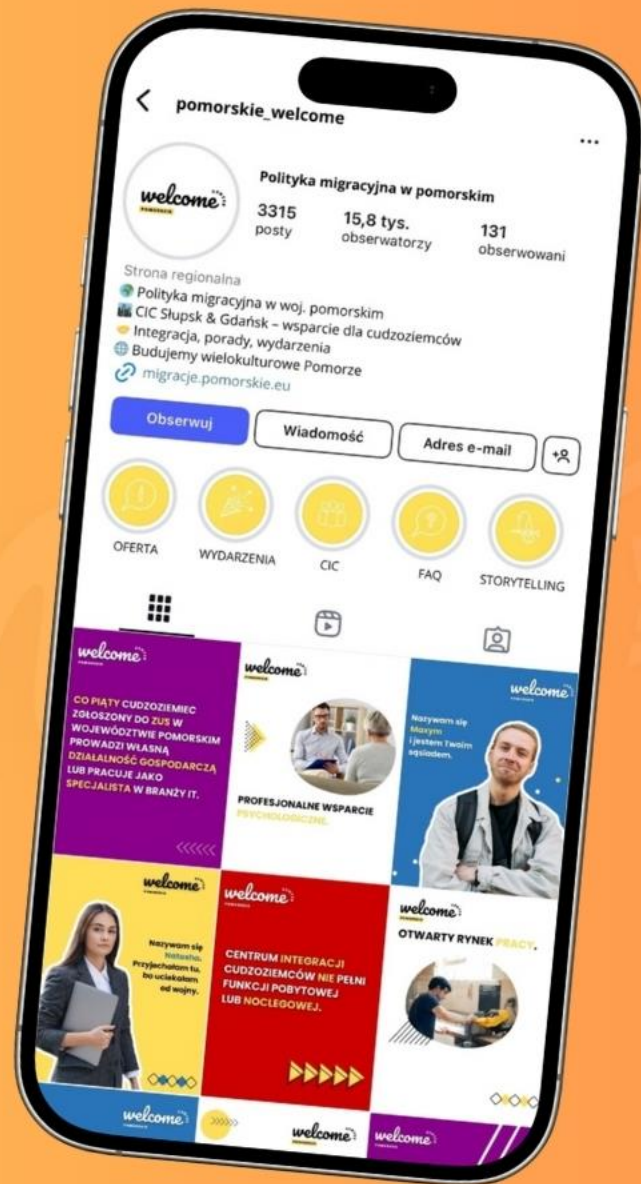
pomorskie_welcome

welcome POMORSKIE

Polityka migracyjna w pomorskim

3315 posty

15,8 tys. obserwatorzy

131 obserwowani

Strona regionalna
Polityka migracyjna w woj. pomorskim
CIC Słupsk & Gdańsk – wsparcie dla cudzoziemców
Integracja, porady, wydarzenia
Budujemy wielokulturowe Pomorze
migracje.pomorskie.eu

Obserwuj

Wiadomość

Adres e-mail

OFERTA

WYDARZENIA

CIC

FAQ

STORYTELLING

welcome

CO PIĄTY CUDZOZIEMIEC ZGŁOSZONY DO ZUS W WOJEWÓDZTWIE POMORSKIM PROWADZI WŁASNĄ DZIAŁALNOŚĆ GOSPODARCZĄ LUB PRACUJE JAKO SPECJALISTA W BRANŻY IT.

welcome

PROFESJONALNE WSPARCIE PSYCHOLOGICZNE.

welcome

Nazywam się Maxym i jestem Twoim sąsiadem.

welcome

Nazywam się Natasha. Przyjechałam tu, bo uciekałam od wojny.

welcome

CENTRUM INTEGRACJI CUDZOZIEMCÓW NIE PEŁNI FUNKCJI POBYTOWEJ LUB NOCLEGOWEJ.

welcome

OTWARTY RYNEK PRACY.

welcome

welcome

welcome